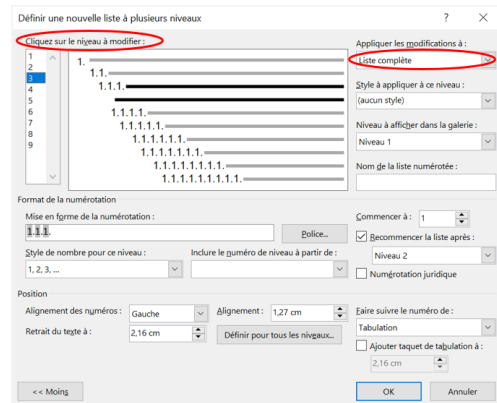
Définir une nouvelle liste à plusieurs niveaux

?

Cliquez sur le niveau à modifier :

1
2
3
4
5
6
7
8
9

1.
1.1.
1.1.1.
1.1.1.1.
1.1.1.1.1.
1.1.1.1.1.1.
1.1.1.1.1.1.1.
1.1.1.1.1.1.1.1.
1.1.1.1.1.1.1.1.1.

Appliquer les modifications à :
Liste complète

Style à appliquer à ce niveau :
(aucun style)

Niveau à afficher dans la galerie :
Niveau 1

Nom de la liste numérotée :

Format de la numérotation

Mise en forme de la numérotation :
1.1.1.

Police...

Style de nombre pour ce niveau :
1, 2, 3, ...

Inclure le numéro de niveau à partir de :

Commencer à : 1

Recommencer la liste après :
Niveau 2

Numérotation juridique

Position

Alignement des numéros : Gauche

Alignement : 1,27 cm

Retrait du texte à : 2,16 cm

Définir pour tous les niveaux...

Faire suivre le numéro de :
Tabulation

Ajouter taquet de tabulation à :
2,16 cm

<< Moins

OK

Annuler